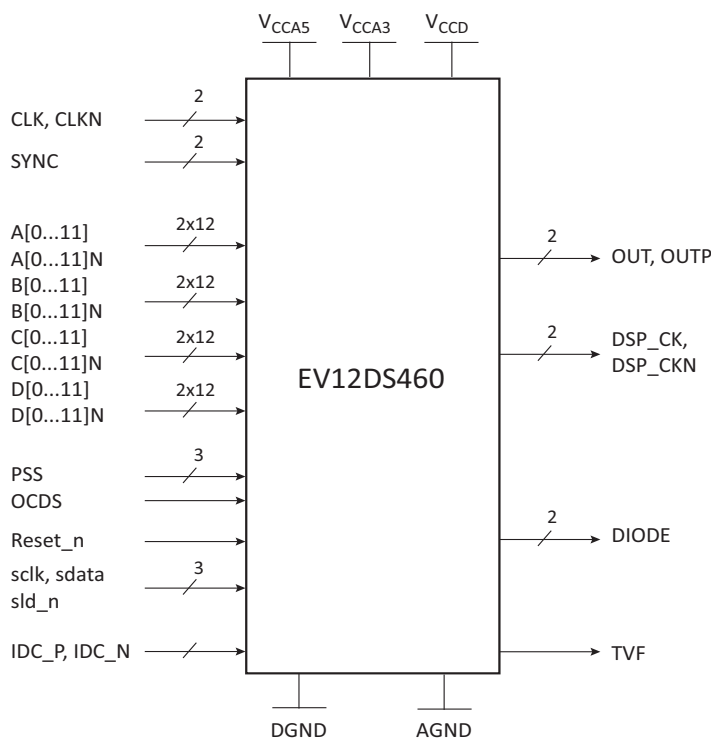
$V_{CCA5}$ $V_{CCA3}$ $V_{CCD}$

CLK, CLKN
2

SYNC
2

A[0...11]
A[0...11]N
2x12

B[0...11]
B[0...11]N
2x12

C[0...11]
C[0...11]N
2x12

D[0...11]
D[0...11]N
2x12

PSS
3

OCDS

Reset_n

sclk, sdata
sld_n
3

IDC_P, IDC_N

EV12DS460

2
OUT, OUTP

2
DSP_CK,
DSP_CKN

2
DIODE

TVF

DGND AGND